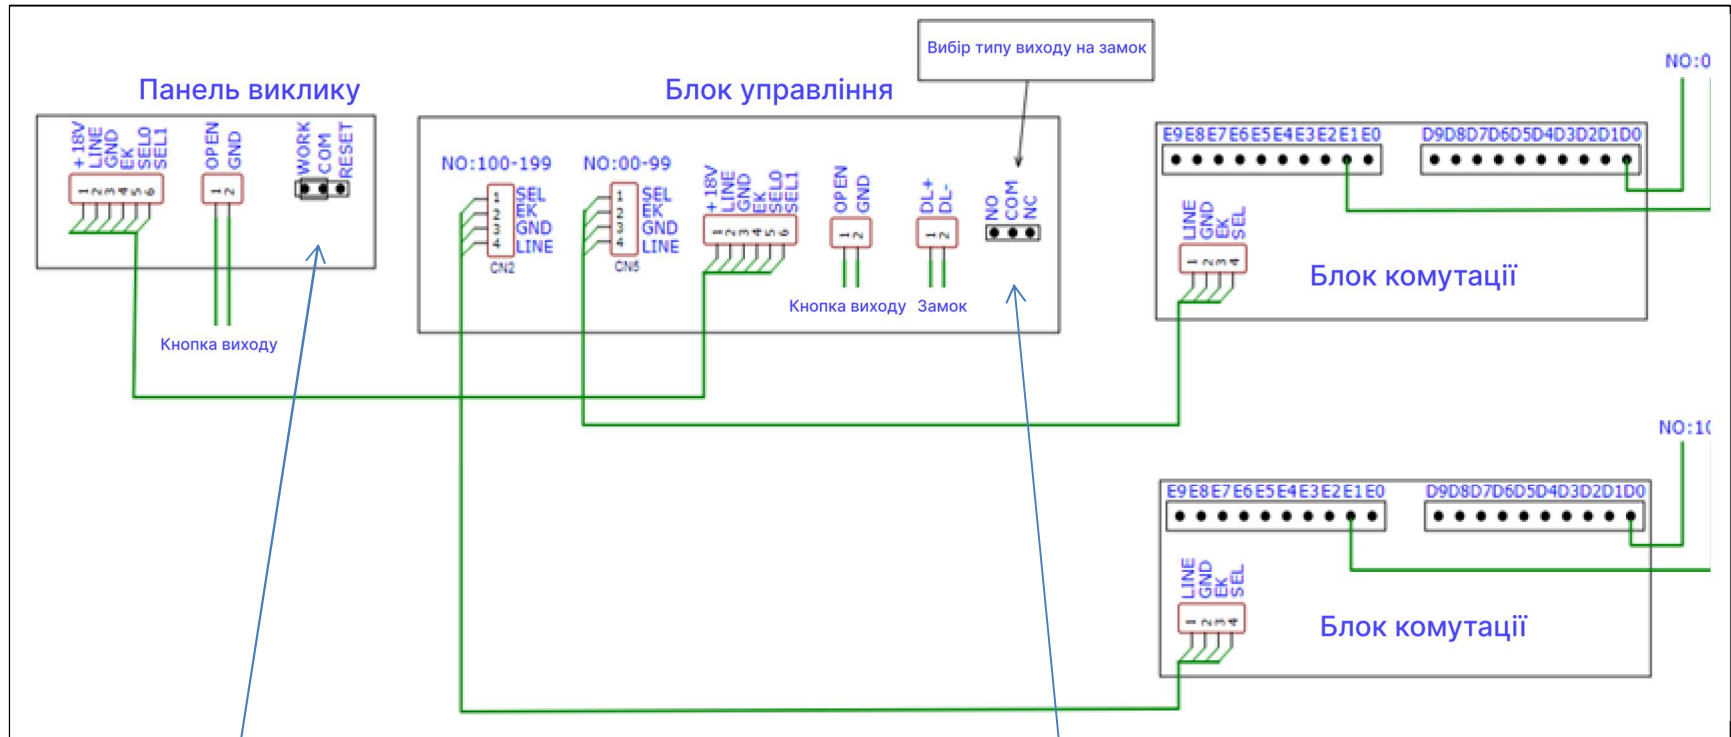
Вибір типу виходу на замок

NO:0

Панель виклику

+18V
LINE
GND
EK
SEL0
SEL1
1 2 3 4 5 6

OPEN
GND
1 2

WORK
COM
RESET

Кнопка виходу

Блок управління

NO:100-199
1 SEL
2 EK
3 GND
4 LINE
CN2

NO:00-99
1 SEL
2 EK
3 GND
4 LINE
CN5

+18V
LINE
GND
EK
SEL0
SEL1
1 2 3 4 5 6

OPEN
GND
1 2

DL+
DL-
1 2

NO
COM
NC

Кнопка виходу Замок

E9E8E7E6E5E4E3E2E1E0
D9D8D7D6D5D4D3D2D1D0

LINE
GND
EK
SEL
1 2 3 4

Блок комутації

NO:1(

E9E8E7E6E5E4E3E2E1E0
D9D8D7D6D5D4D3D2D1D0

LINE
GND
EK
SEL
1 2 3 4

Блок комутації